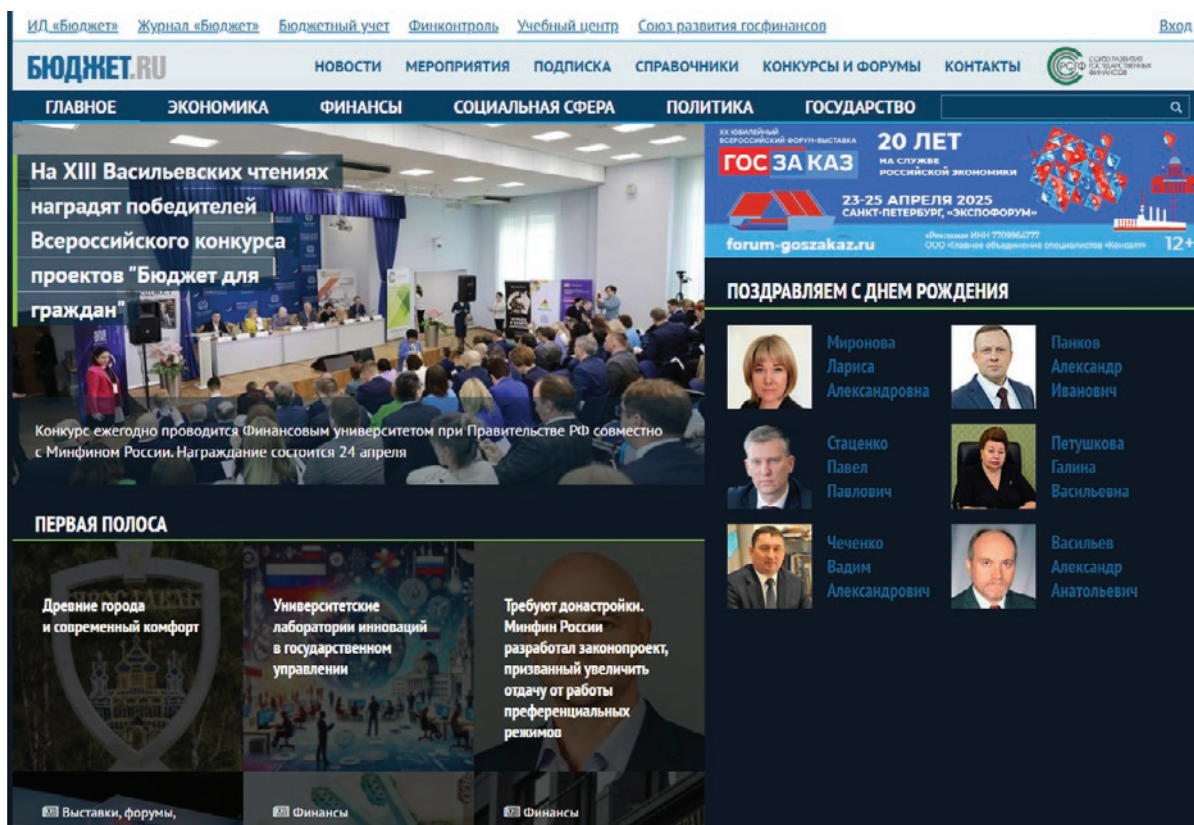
ИД «Бюджет» Журнал «Бюджет» Бюджетный учет Финконтроль Учебный центр Союз развития госфинансов Вход

БЮДЖЕТ.RU НОВОСТИ МЕРОПРИЯТИЯ ПОДПИСКА СПРАВОЧНИКИ КОНКУРСЫ И ФОРУМЫ КОНТАКТЫ

ГЛАВНОЕ ЭКОНОМИКА ФИНАНСЫ СОЦИАЛЬНАЯ СФЕРА ПОЛИТИКА ГОСУДАРСТВО

На XIII Васильевских чтениях наградят победителей Всероссийского конкурса проектов "Бюджет для граждан"

Конкурс ежегодно проводится Финансовым университетом при Правительстве РФ совместно с Минфином России. Награждение состоится 24 апреля

XX юбилейный всероссийский форум-выставка ГОСЗАКАЗ 20 ЛЕТ НА СЛУЖБЕ РОССИЙСКОЙ ЭКОНОМИКИ 23-25 АПРЕЛЯ 2025 САНКТ-ПЕТЕРБУРГ, «ЭКСПОФОРУМ» forum-goszakaz.ru «Реклама» ИНН 7709964277 ООО «Главное объединение специалистов «Консалт» 12+

ПОЗДРАВЛЯЕМ С ДНЕМ РОЖДЕНИЯ

Миронова Лариса Александровна

Панков Александр Иванович

Стаценко Павел Павлович

Петушкова Галина Васильевна

Чеченко Вадим Александрович

Васильев Александр Анатольевич

ПЕРВАЯ ПОЛОСА

Древние города и современный комфорт

Университетские лаборатории инноваций в государственном управлении

Требуют донастройки. Минфин России разработал законопроект, призванный увеличить отдачу от работы преференциальных режимов

Выставки, форумы,

Финансы

Финансы